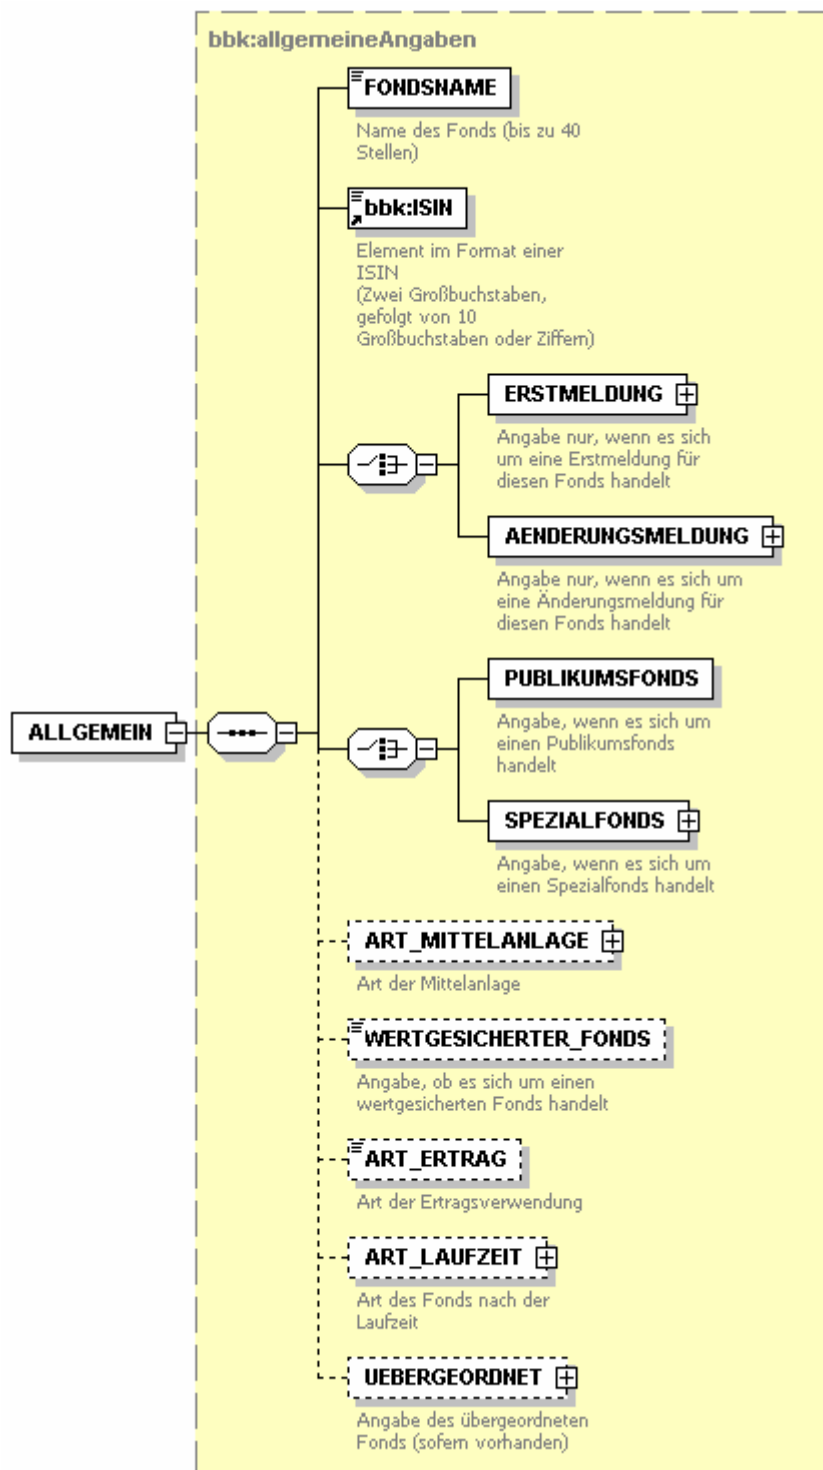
bbk:allgemeineAngaben

ALLGEMEIN

FONDSNAME

Name des Fonds (bis zu 40 Stellen)

bbk:ISIN

Element im Format einer ISIN (Zwei Großbuchstaben, gefolgt von 10 Großbuchstaben oder Ziffern)

ERSTMELDUNG

Angabe nur, wenn es sich um eine Erstmeldung für diesen Fonds handelt

AENDERUNGSMELDUNG

Angabe nur, wenn es sich um eine Änderungsmeldung für diesen Fonds handelt

PUBLIKUMSFONDS

Angabe, wenn es sich um einen Publikumsfonds handelt

SPEZIALFONDS

Angabe, wenn es sich um einen Spezialfonds handelt

ART_MITTELANLAGE

Art der Mittelanlage

WERTGESICHERTER_FONDS

Angabe, ob es sich um einen wertgesicherten Fonds handelt

ART_ERTRAG

Art der Ertragsverwendung

ART_LAUFZEIT

Art des Fonds nach der Laufzeit

UEBERGEORDNET

Angabe des übergeordneten Fonds (sofern vorhanden)